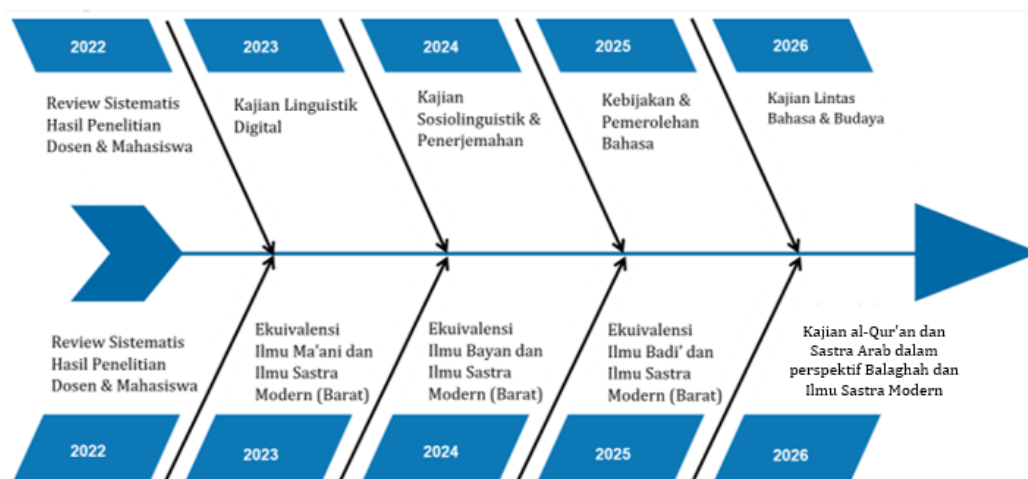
2022

Review Sistematis Hasil Penelitian Dosen & Mahasiswa

2023

Kajian Linguistik Digital

2024

Kajian Sosiolinguistik & Penerjemahan

2025

Kebijakan & Pemerolehan Bahasa

2026

Kajian Lintas Bahasa & Budaya

Review Sistematis Hasil Penelitian Dosen & Mahasiswa

2022

Ekuivalensi Ilmu Ma'ani dan Ilmu Sastra Modern (Barat)

2023

Ekuivalensi Ilmu Bayan dan Ilmu Sastra Modern (Barat)

2024

Ekuivalensi Ilmu Badi' dan Ilmu Sastra Modern (Barat)

2025

Kajian al-Qur'an dan Sastra Arab dalam perspektif Balaghah dan Ilmu Sastra Modern

2026